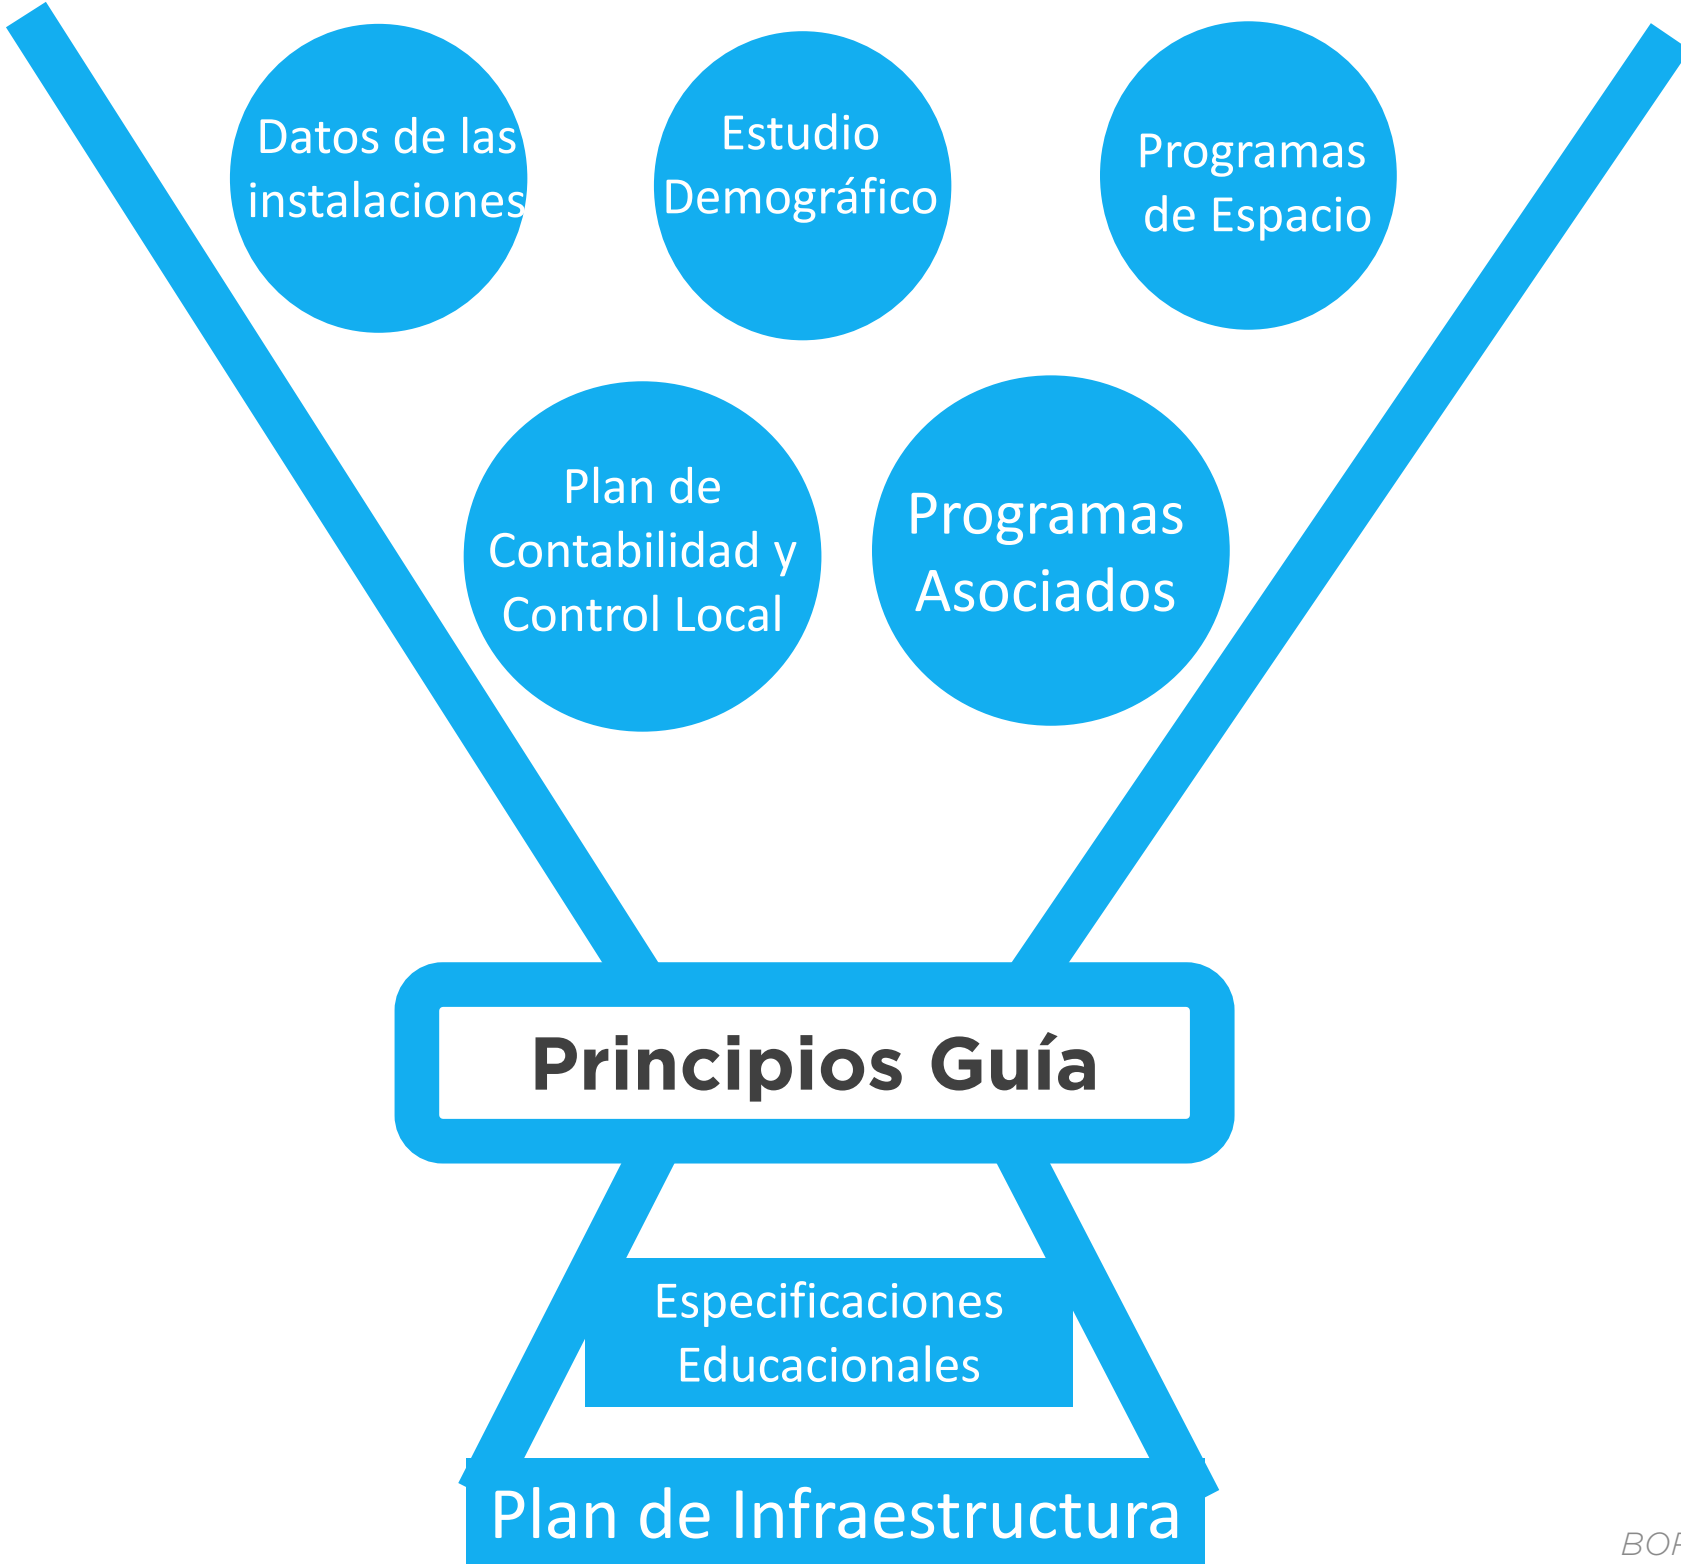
Datos de las instalaciones

Estudio Demográfico

Programas de Espacio

Plan de Contabilidad y Control Local

Programas Asociados

Principios Guía

Especificaciones Educacionales

Plan de Infraestructura

BO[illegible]